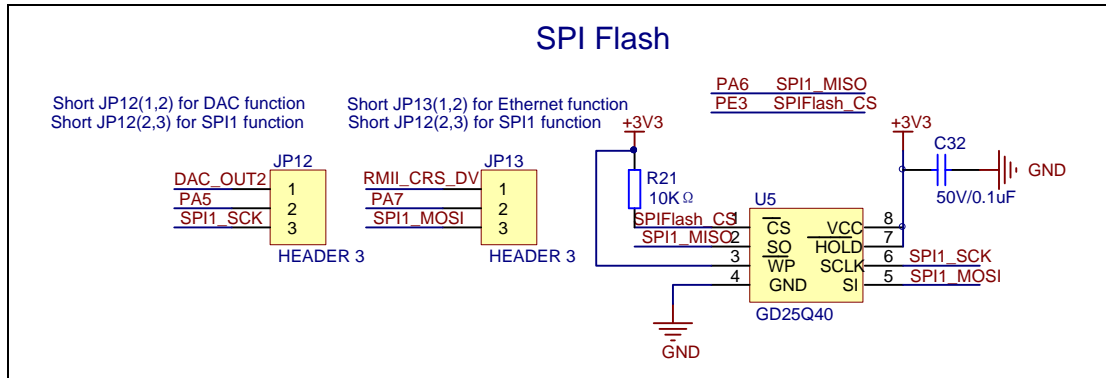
SPI Flash

Short JP12(1,2) for DAC function
Short JP12(2,3) for SPI1 function

Short JP13(1,2) for Ethernet function
Short JP12(2,3) for SPI1 function

PA6 SPI1_MISO
PE3 SPIFlash_CS

+3V3
+3V3

JP12
DAC_OUT2 1
PA5 2
SPI1_SCK 3
HEADER 3

JP13
RMII_CRS_DV 1
PA7 2
SPI1_MOSI 3
HEADER 3

R21
10K Ω

U5
SPIFlash_CS 1 $\overline{CS}$
SPI1_MISO 2 SO
3 $\overline{WP}$
4 GND
VCC 8
$\overline{HOLD}$ 7
SCLK 6 SPI1_SCK
SI 5 SPI1_MOSI
GD25Q40

C32
50V/0.1uF
GND

GND